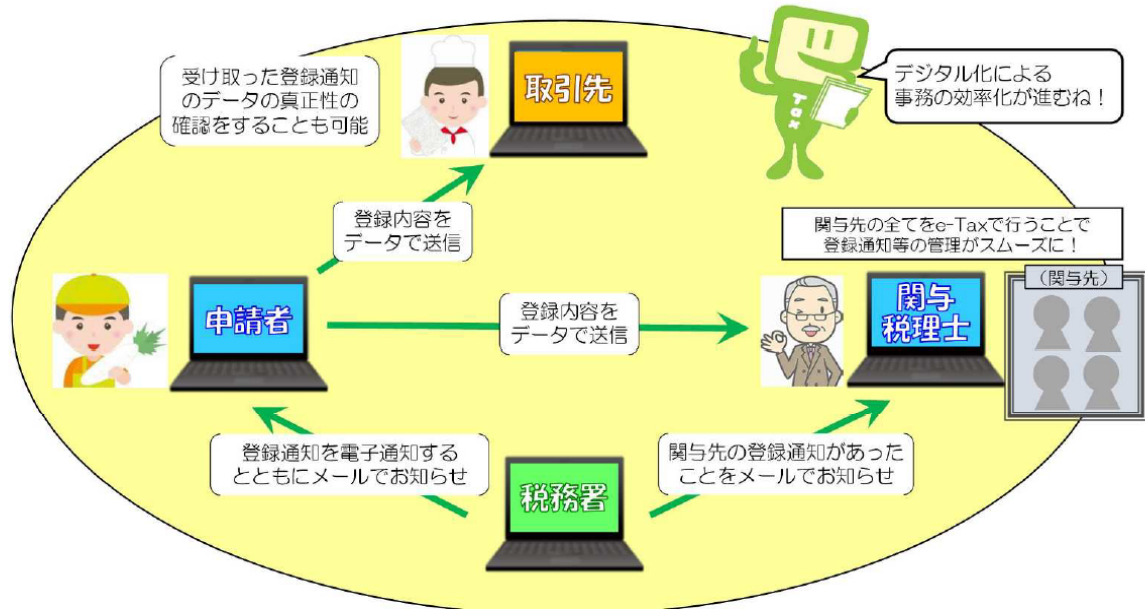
受け取った登録通知のデータの真正性の確認をすることも可能

取引先

デジタル化による事務の効率化が進むね！

Tax

登録内容をデータで送信

関与先の全てをe-Taxで行うことで登録通知等の管理がスムーズに！

（関与先）

申請者

登録内容をデータで送信

関与税理士

登録通知を電子通知するとともにメールでお知らせ

税務署

関与先の登録通知があったことをメールでお知らせ